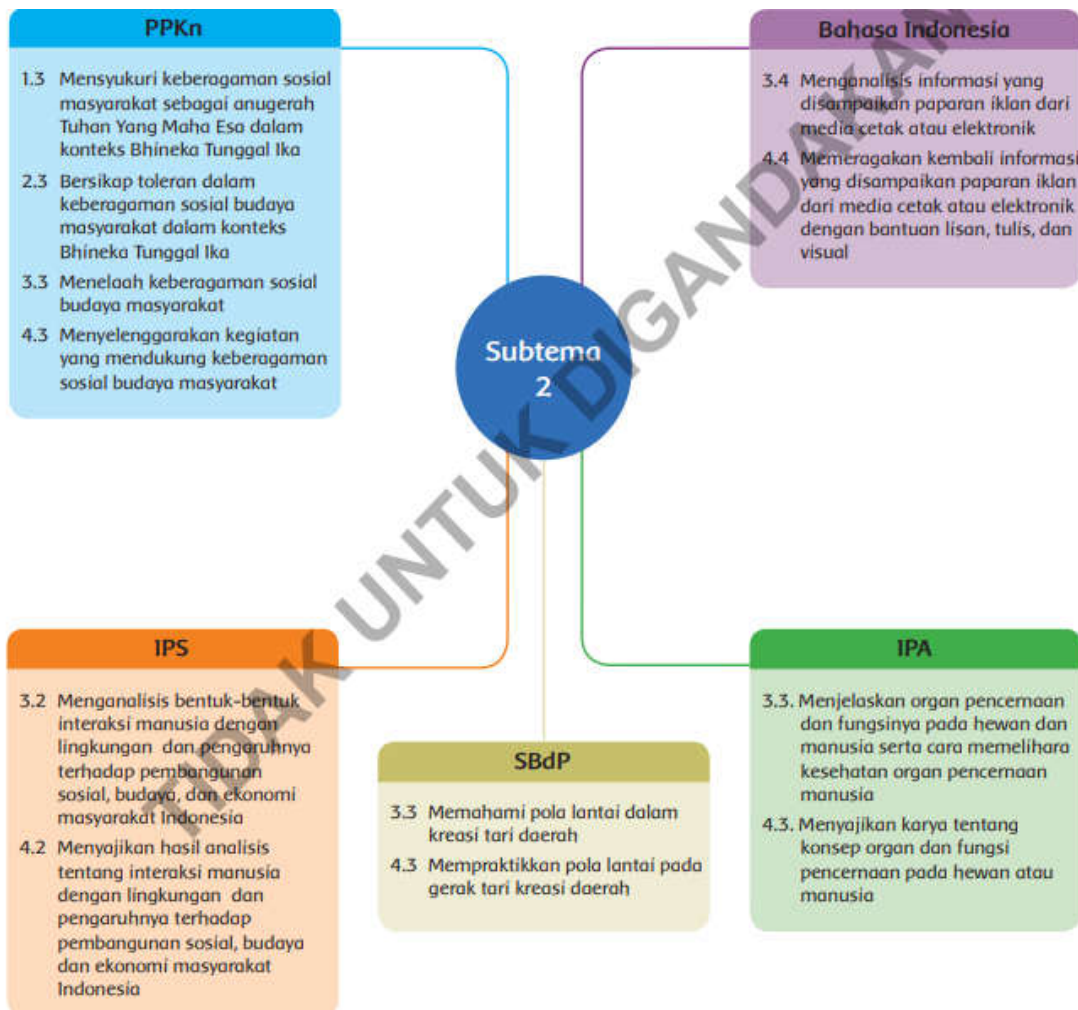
PPKn

1.3 Mensyukuri keberagaman sosial masyarakat sebagai anugerah Tuhan Yang Maha Esa dalam konteks Bhineka Tunggal Ika

2.3 Bersikap toleran dalam keberagaman sosial budaya masyarakat dalam konteks Bhineka Tunggal Ika

3.3 Menelaah keberagaman sosial budaya masyarakat

4.3 Menyelenggarakan kegiatan yang mendukung keberagaman sosial budaya masyarakat

Bahasa Indonesia

3.4 Menganalisis informasi yang disampaikan paparan iklan dari media cetak atau elektronik

4.4 Memeragakan kembali informasi yang disampaikan paparan iklan dari media cetak atau elektronik dengan bantuan lisan, tulis, dan visual

Subtema 2

TIDAK UNTUK DIGANDAKAN

IPS

3.2 Menganalisis bentuk-bentuk interaksi manusia dengan lingkungan dan pengaruhnya terhadap pembangunan sosial, budaya, dan ekonomi masyarakat Indonesia

4.2 Menyajikan hasil analisis tentang interaksi manusia dengan lingkungan dan pengaruhnya terhadap pembangunan sosial, budaya dan ekonomi masyarakat Indonesia

SBdP

3.3 Memahami pola lantai dalam kreasi tari daerah

4.3 Mempraktikkan pola lantai pada gerak tari kreasi daerah

IPA

3.3. Menjelaskan organ pencernaan dan fungsinya pada hewan dan manusia serta cara memelihara kesehatan organ pencernaan manusia

4.3. Menyajikan karya tentang konsep organ dan fungsi pencernaan pada hewan atau manusia